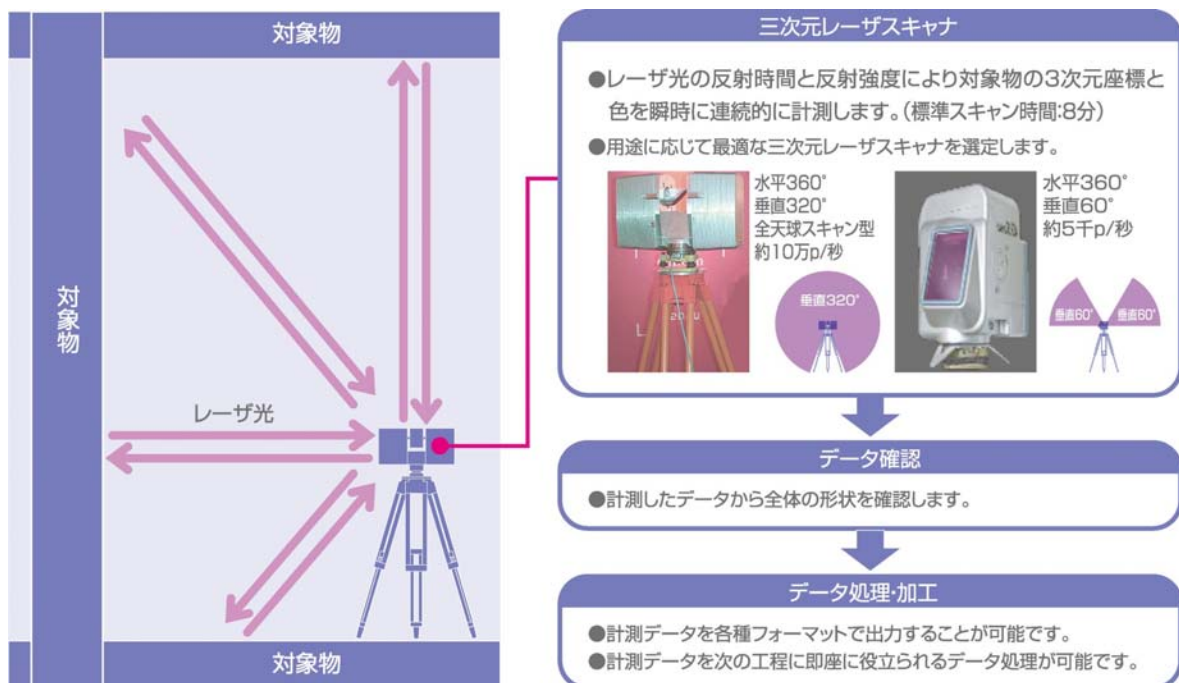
対象物

対象物

レーザ光

対象物

三次元レーザスキャナ

●レーザ光の反射時間と反射強度により対象物の3次元座標と色を瞬時に連続的に計測します。(標準スキャン時間:8分)

●用途に応じて最適な三次元レーザスキャナを選定します。

水平360°
垂直320°
全天球スキャン型
約10万p/秒

垂直320°

水平360°
垂直60°
約5千p/秒

垂直60°

垂直60°

データ確認

●計測したデータから全体の形状を確認します。

データ処理・加工

●計測データを各種フォーマットで出力することが可能です。
●計測データを次の工程に即座に役立られるデータ処理が可能です。